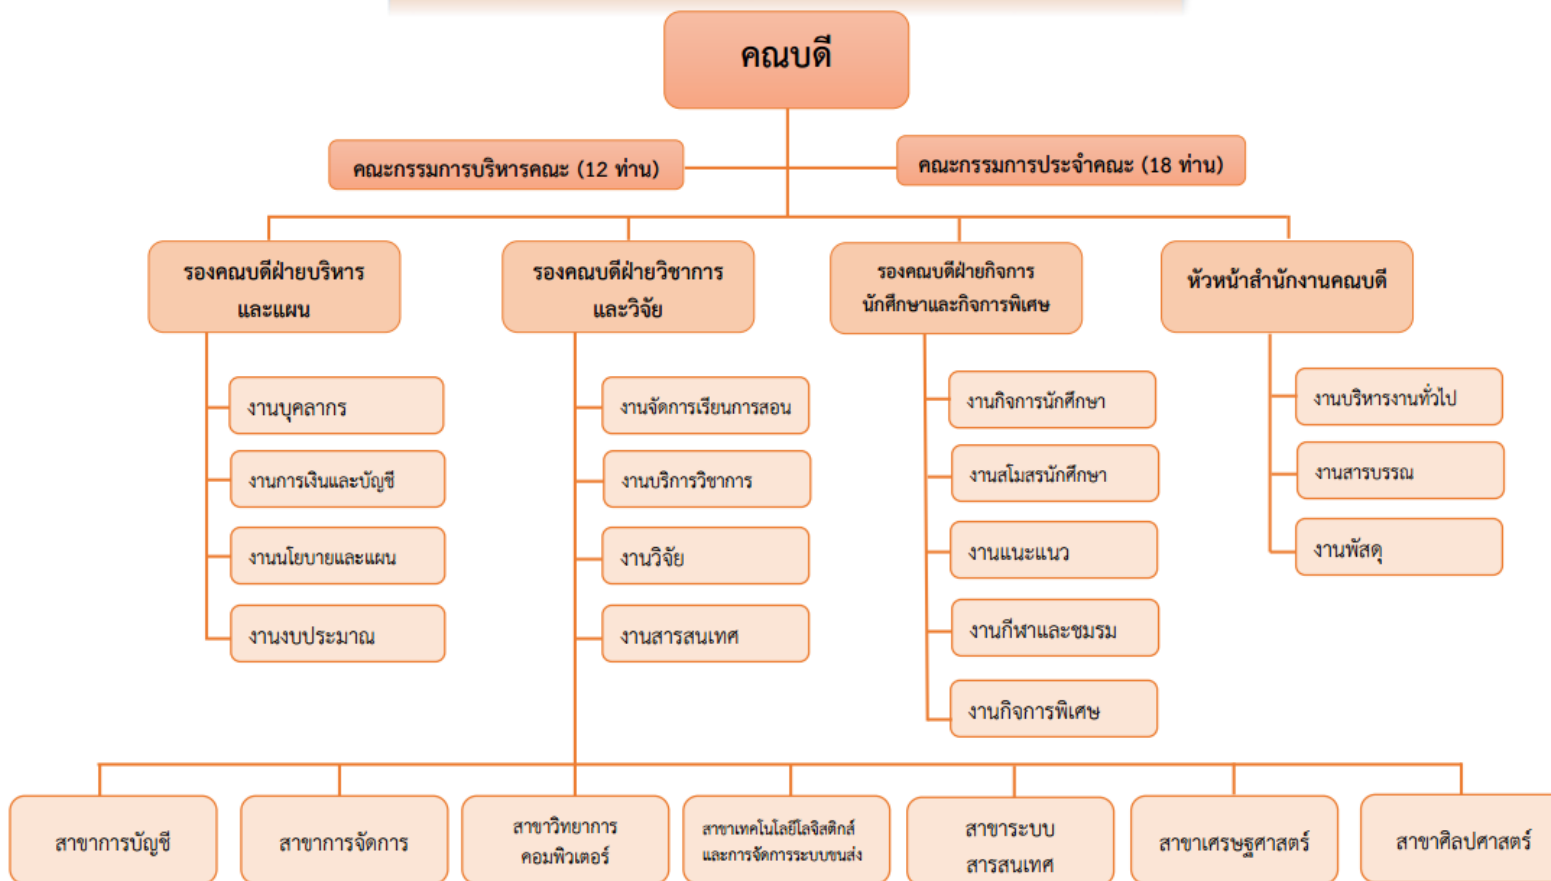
คณบดี

คณะกรรมการบริหารคณะ (12 ท่าน)

คณะกรรมการประจำคณะ (18 ท่าน)

รองคณบดีฝ่ายบริหารและแผน

รองคณบดีฝ่ายวิชาการและวิจัย

รองคณบดีฝ่ายกิจการนักศึกษาและกิจการพิเศษ

หัวหน้าสำนักงานคณบดี

งานบุคลากร

งานการเงินและบัญชี

งานนโยบายและแผน

งานงบประมาณ

งานจัดการเรียนการสอน

งานบริการวิชาการ

งานวิจัย

งานสารสนเทศ

งานกิจการนักศึกษา

งานสโมสรนักศึกษา

งานแนะแนว

งานกีฬาและชมรม

งานกิจการพิเศษ

งานบริหารงานทั่วไป

งานสารบรรณ

งานพัสดุ

สาขาการบัญชี

สาขาการจัดการ

สาขาวิทยาการคอมพิวเตอร์

สาขาเทคโนโลยีโลจิสติกส์และการจัดการระบบขนส่ง

สาขาระบบสารสนเทศ

สาขาเศรษฐศาสตร์

สาขาศิลปศาสตร์